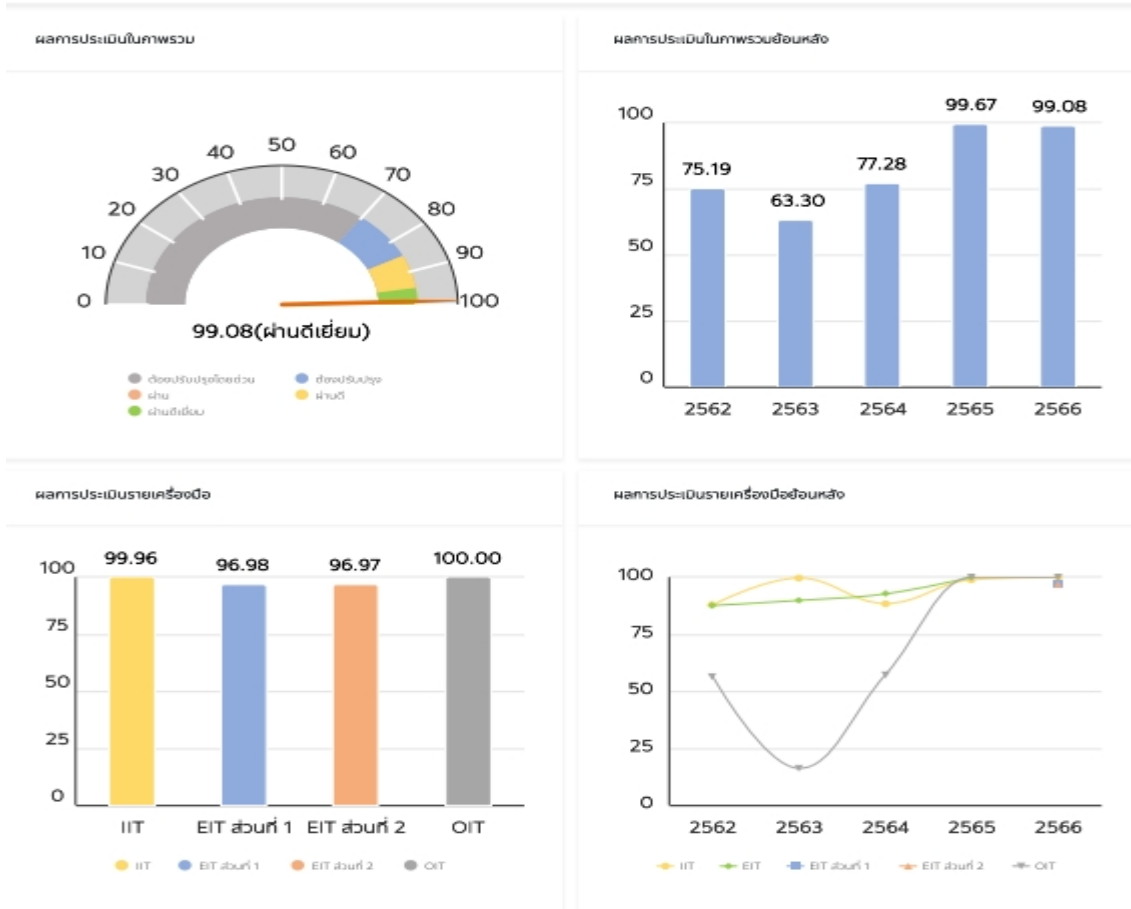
ผลการประเมินในภาพรวม

0
10
20
30
40
50
60
70
80
90
100

99.08(ผ่านดีเยี่ยม)

ต้องปรับปรุงโดยด่วน
ต้องปรับปรุง
ผ่าน
ผ่านดี
ผ่านดีเยี่ยม

ผลการประเมินในภาพรวมย้อนหลัง

100
75
50
25
0

75.19
63.30
77.28
99.67
99.08

2562
2563
2564
2565
2566

ผลการประเมินรายเครื่องมือ

100
75
50
25
0

99.96
96.98
96.97
100.00

IIT
EIT ส่วนที่ 1
EIT ส่วนที่ 2
OIT

IIT
EIT ส่วนที่ 1
EIT ส่วนที่ 2
OIT

ผลการประเมินรายเครื่องมือย้อนหลัง

100
75
50
25
0

2562
2563
2564
2565
2566

IIT
EIT
EIT ส่วนที่ 1
EIT ส่วนที่ 2
OIT